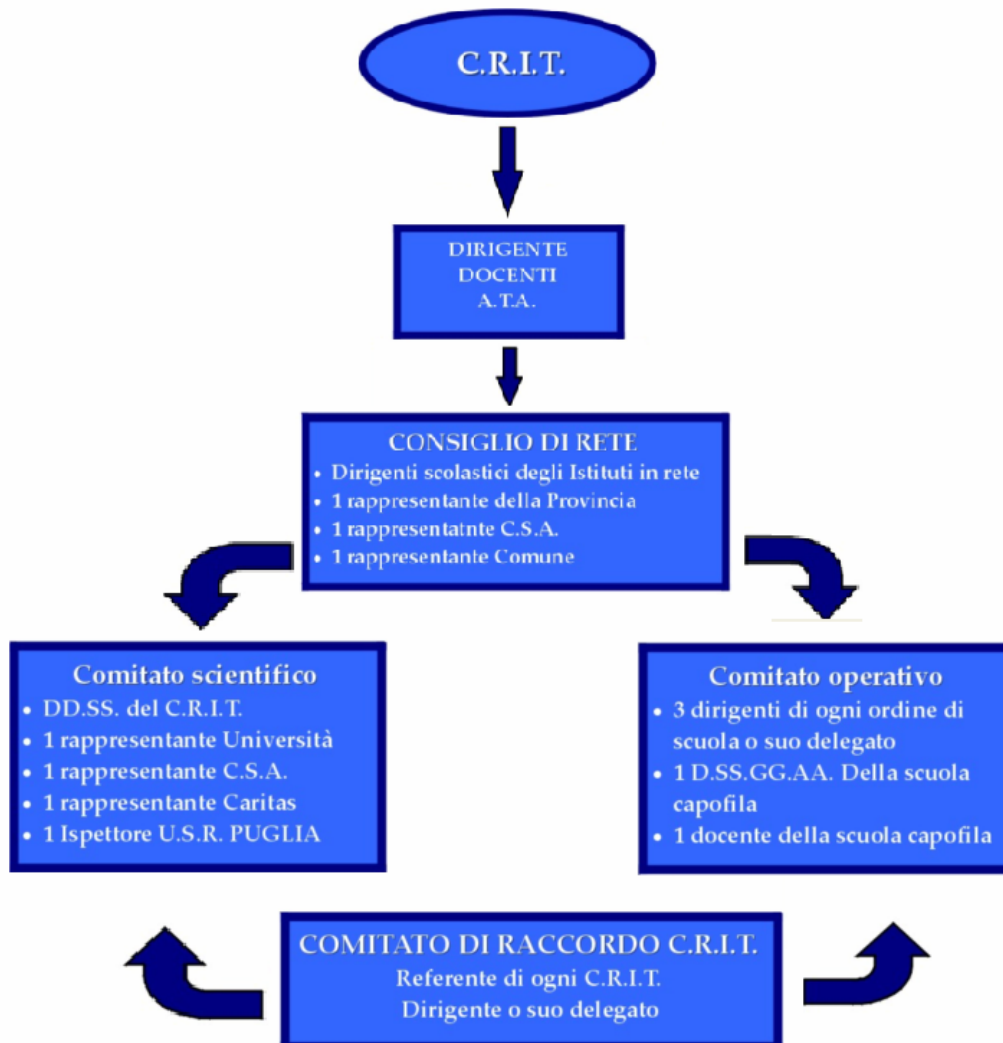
C.R.I.T.

DIRIGENTE
DOCENTI
A.T.A.

CONSIGLIO DI RETE
• Dirigenti scolastici degli Istituti in rete
• 1 rappresentante della Provincia
• 1 rappresentatnte C.S.A.
• 1 rappresentante Comune

Comitato scientifico
• DD.SS. del C.R.I.T.
• 1 rappresentante Università
• 1 rappresentante C.S.A.
• 1 rappresentante Caritas
• 1 Ispettore U.S.R. PUGLIA

Comitato operativo
• 3 dirigenti di ogni ordine di scuola o suo delegato
• 1 D.SS.GG.AA. Della scuola capofila
• 1 docente della scuola capofila

COMITATO DI RACCORDO C.R.I.T.
Referente di ogni C.R.I.T.
Dirigente o suo delegato